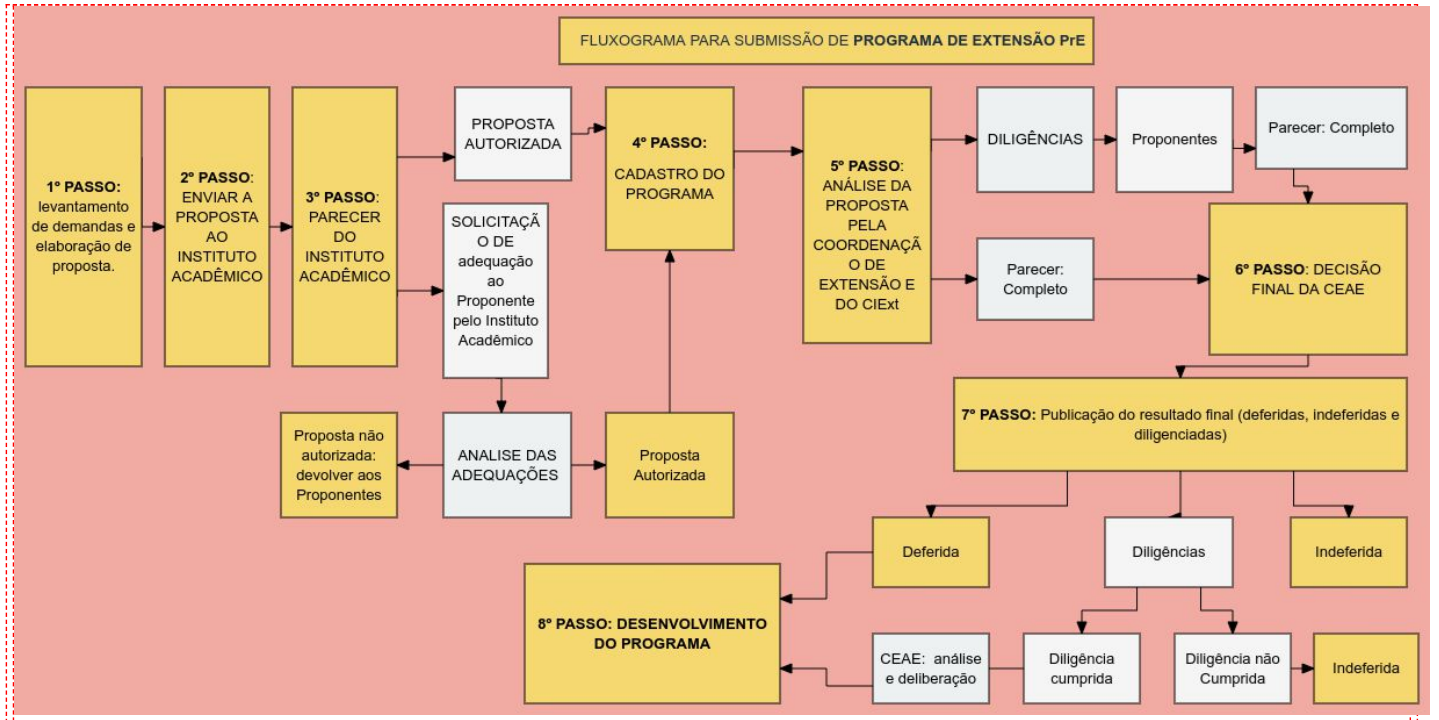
FLUXOGRAMA PARA SUBMISSÃO DE **PROGRAMA DE EXTENSÃO PrE**

**1º PASSO:** levantamento de demandas e elaboração de proposta.

**2º PASSO**: ENVIAR A PROPOSTA AO INSTITUTO ACADÊMICO

**3º PASSO**: PARECER DO INSTITUTO ACADÊMICO

PROPOSTA AUTORIZADA

SOLICITAÇÃO DE adequação ao Proponente pelo Instituto Acadêmico

**4º PASSO:** CADASTRO DO PROGRAMA

**5º PASSO**: ANÁLISE DA PROPOSTA PELA COORDENAÇÃO DE EXTENSÃO E DO CIExt

DILIGÊNCIAS

Proponentes

Parecer: Completo

Parecer: Completo

**6º PASSO**: DECISÃO FINAL DA CEAE

Proposta não autorizada: devolver aos Proponentes

ANALISE DAS ADEQUAÇÕES

Proposta Autorizada

**7º PASSO:** Publicação do resultado final (deferidas, indeferidas e diligenciadas)

Deferida

Diligências

Indeferida

**8º PASSO: DESENVOLVIMENTO DO PROGRAMA**

CEAE: análise e deliberação

Diligência cumprida

Diligência não Cumprida

Indeferida